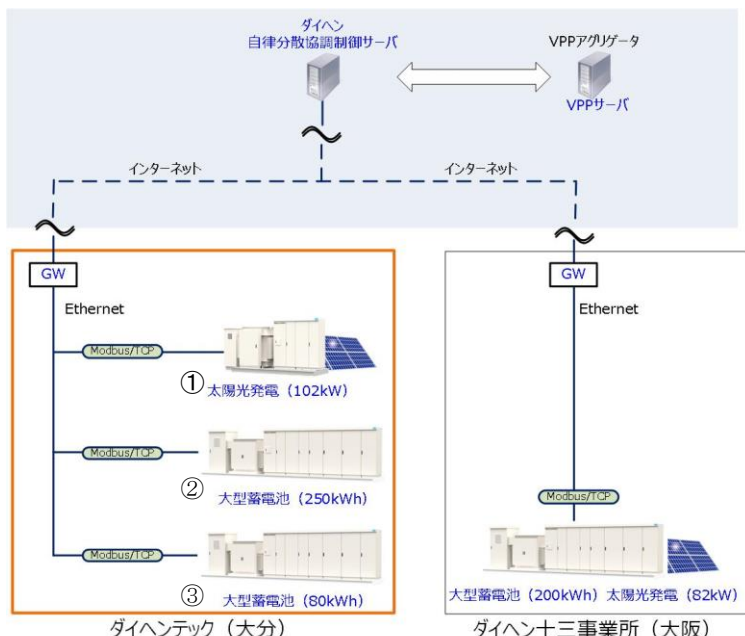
ダイヘン
自律分散協調制御サーバ

VPPアグリゲータ

VPPサーバ

インターネット

インターネット

GW

Ethernet

Modbus/TCP

① 太陽光発電（102kW）

Modbus/TCP

② 大型蓄電池（250kWh）

Modbus/TCP

③ 大型蓄電池（80kWh）

ダイヘンテック（大分）

GW

Ethernet

Modbus/TCP

大型蓄電池（200kWh）太陽光発電（82kW）

ダイヘン十三事業所（大阪）